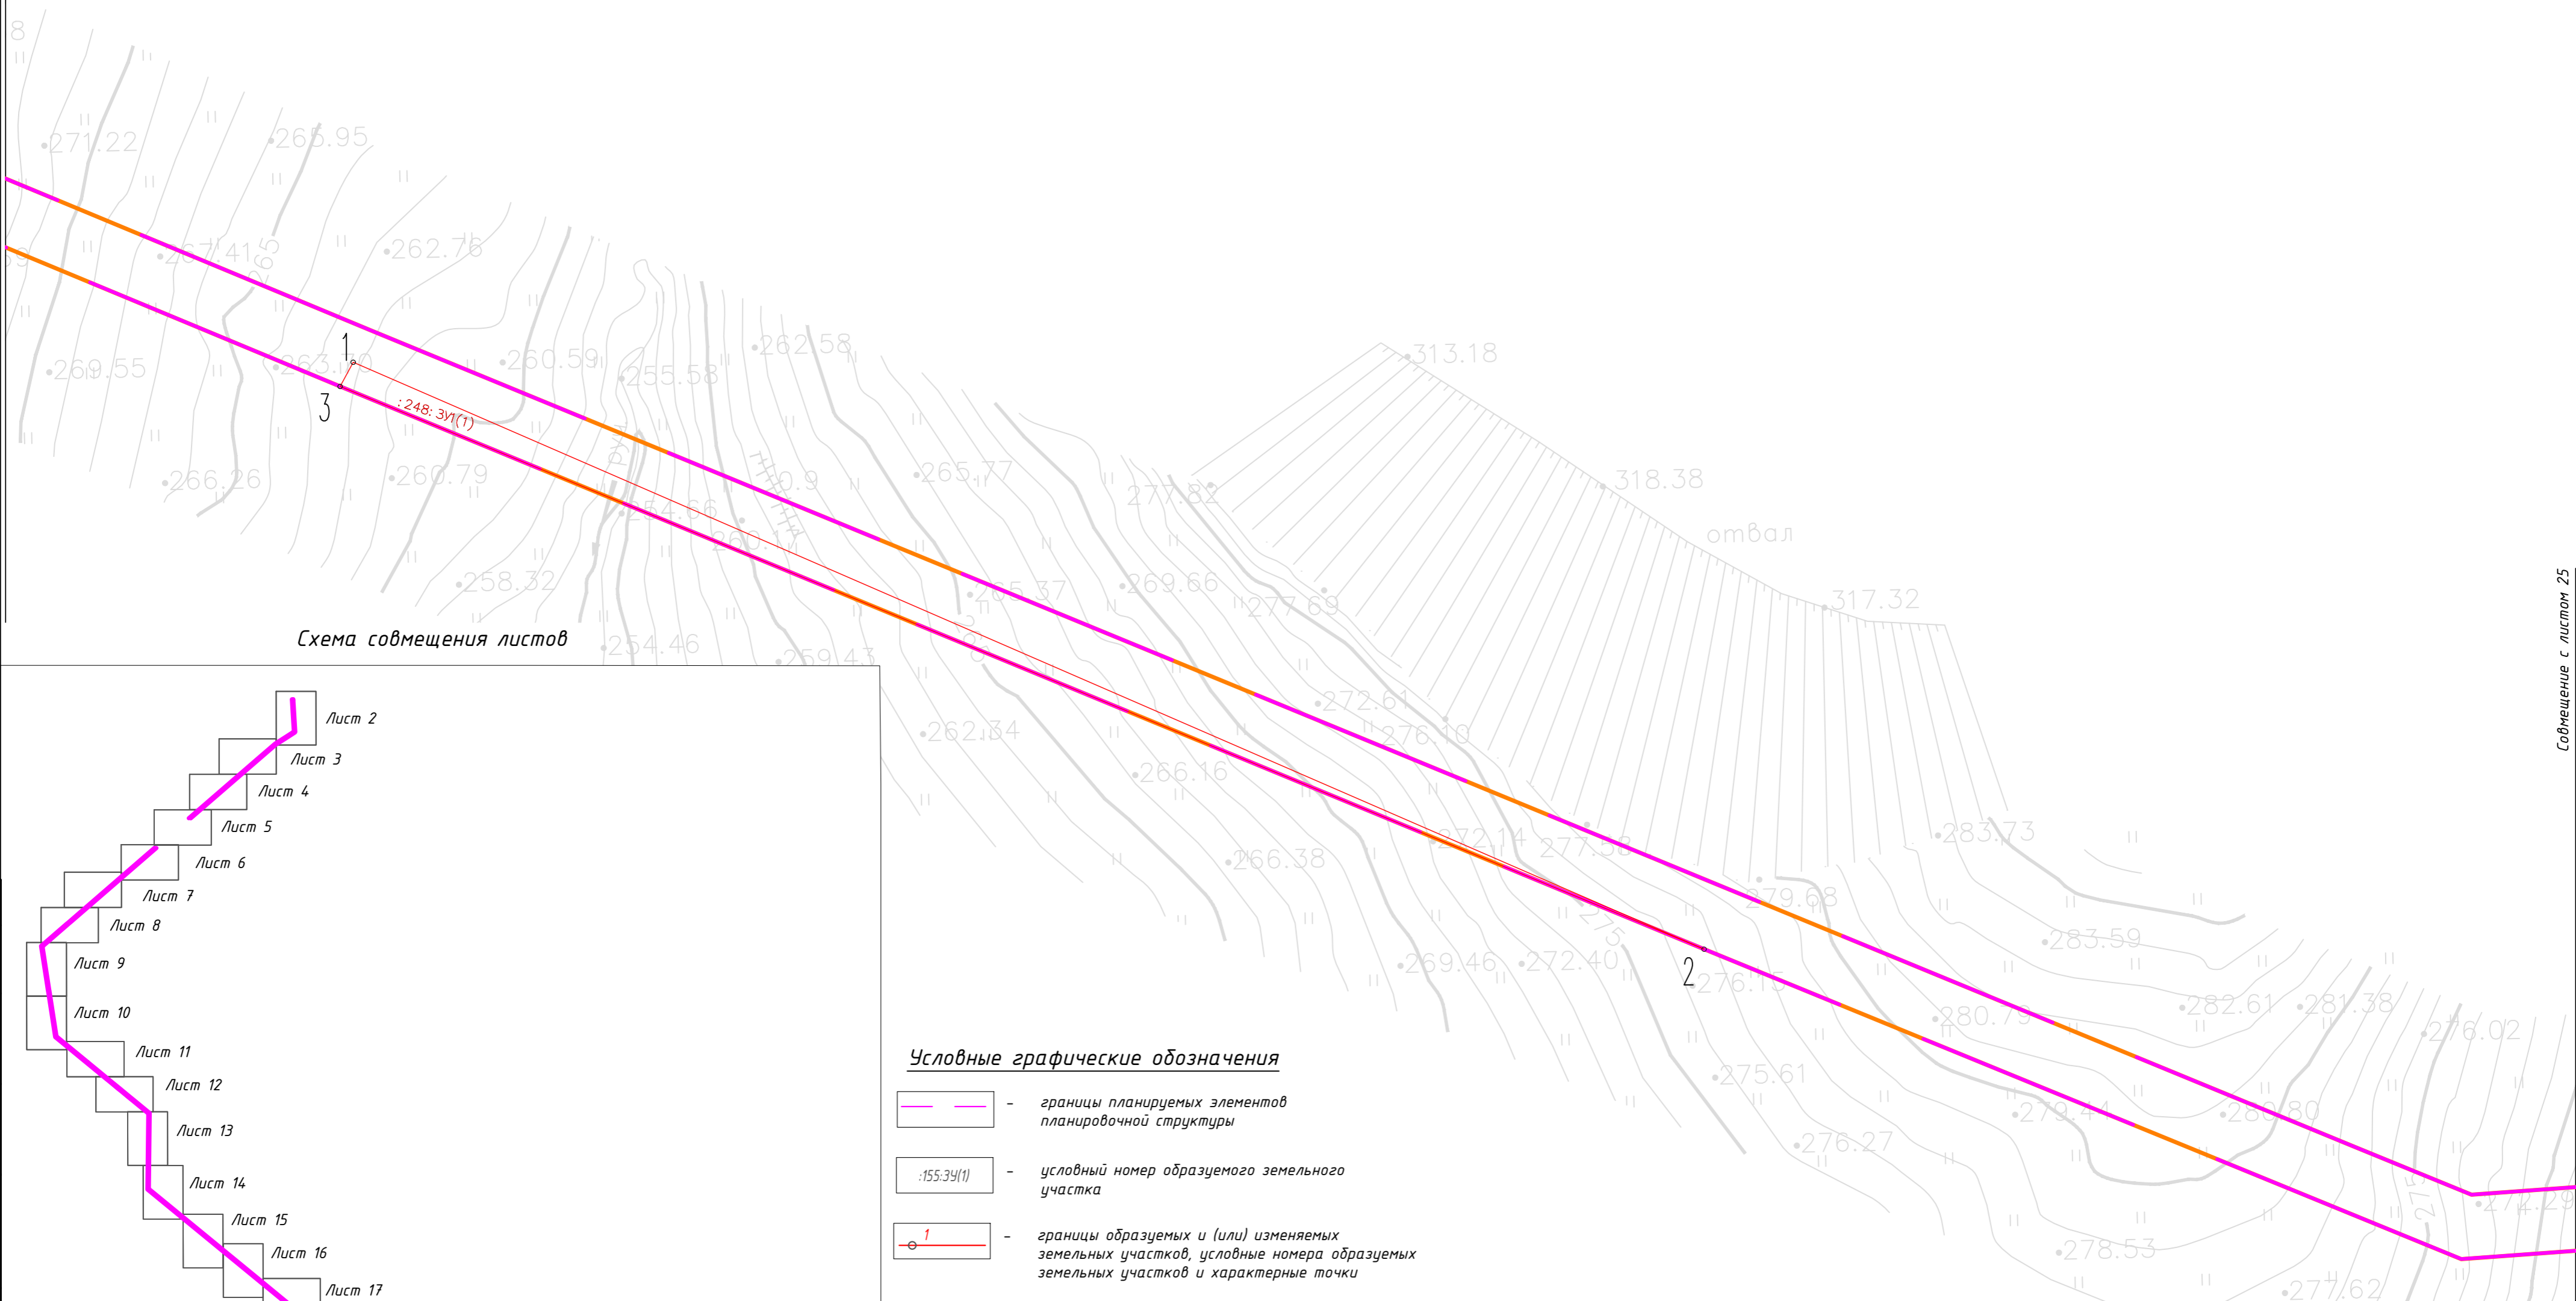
271.22
265.95
267.41
262.76
269.55
263.10
260.59
255.58
262.58
313.18
266.26
260.79
260.9
265.77
277.82
318.38
отвал
254.66
260.17
258.32
265.37
269.66
277.69
317.32
254.46
259.43
272.61
262.34
276.10
266.16
272.14
277.58
283.73
266.38
279.68
283.59
269.46
272.40
276.15
282.61
281.38
280.79
276.02
275.61
279.44
280.80
276.27
278.53
277.62
274.29

1
3
2
:248: ЗУ1(1)

Совмещение с листом 25

Схема совмещения листов

Лист 2
Лист 3
Лист 4
Лист 5
Лист 6
Лист 7
Лист 8
Лист 9
Лист 10
Лист 11
Лист 12
Лист 13
Лист 14
Лист 15
Лист 16
Лист 17

Условные графические обозначения

– границы планируемых элементов планировочной структуры

:155:ЗУ(1) – условный номер образуемого земельного участка

1 – границы образуемых и (или) изменяемых земельных участков, условные номера образуемых земельных участков и характерные точки